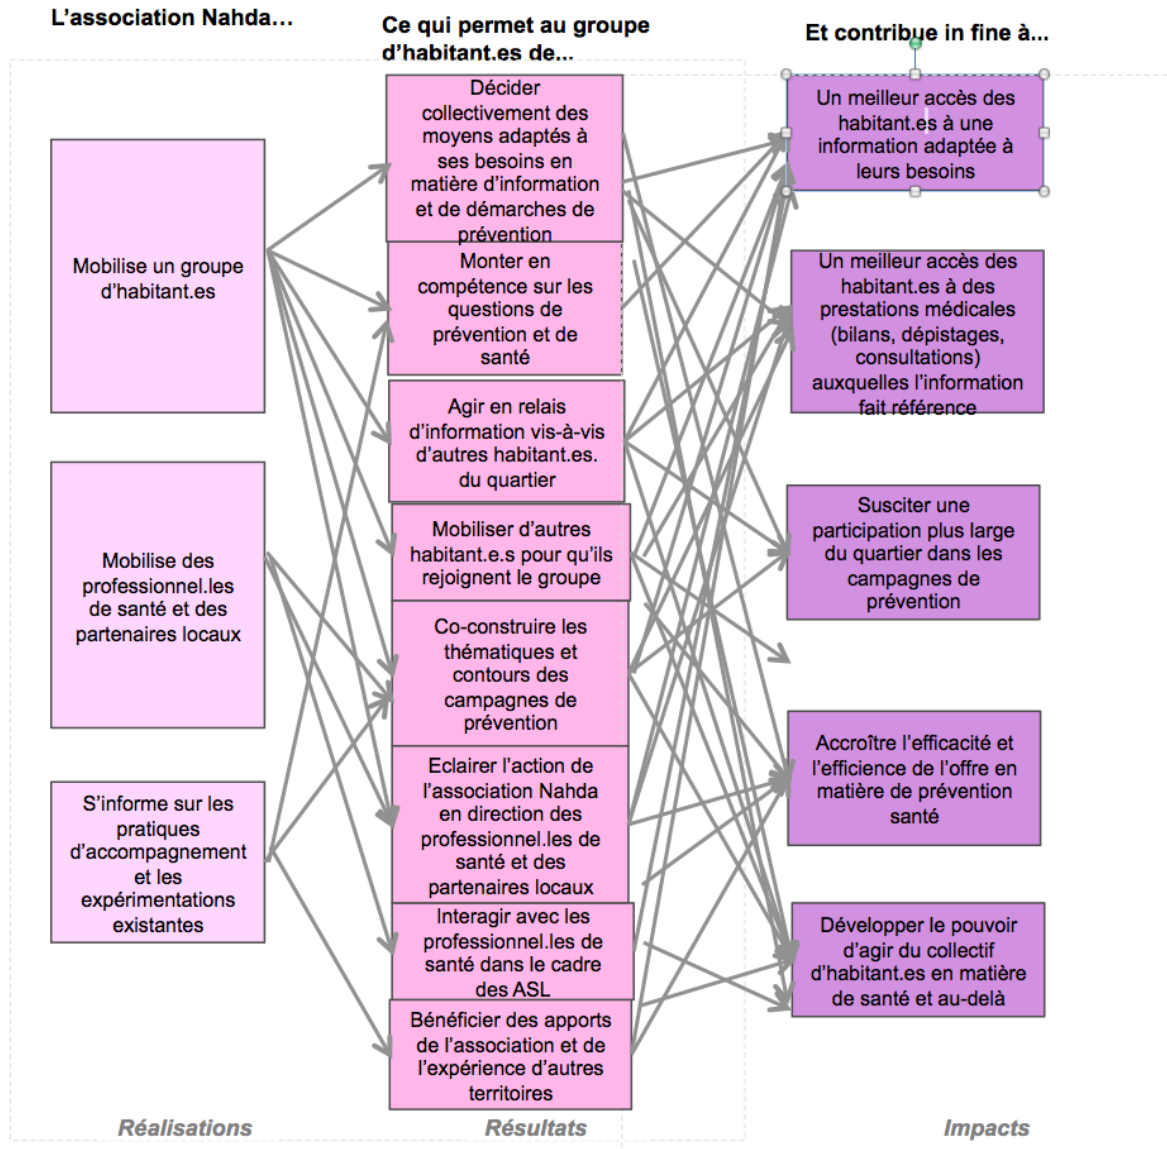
L'association Nahda...

Ce qui permet au groupe d'habitant.es de...

Et contribue in fine à...

Mobilise un groupe d'habitant.es

Mobilise des professionnel.les de santé et des partenaires locaux

S'informe sur les pratiques d'accompagnement et les expérimentations existantes

Décider collectivement des moyens adaptés à ses besoins en matière d'information et de démarches de prévention

Monter en compétence sur les questions de prévention et de santé

Agir en relais d'information vis-à-vis d'autres habitant.es. du quartier

Mobiliser d'autres habitant.e.s pour qu'ils rejoignent le groupe

Co-construire les thématiques et contours des campagnes de prévention

Eclairer l'action de l'association Nahda en direction des professionnel.les de santé et des partenaires locaux

Interagir avec les professionnel.les de santé dans le cadre des ASL

Bénéficier des apports de l'association et de l'expérience d'autres territoires

Un meilleur accès des habitant.es à une information adaptée à leurs besoins

Un meilleur accès des habitant.es à des prestations médicales (bilans, dépistages, consultations) auxquelles l'information fait référence

Susciter une participation plus large du quartier dans les campagnes de prévention

Accroître l'efficacité et l'efficience de l'offre en matière de prévention santé

Développer le pouvoir d'agir du collectif d'habitant.es en matière de santé et au-delà

Réalisations

Résultats

Impacts